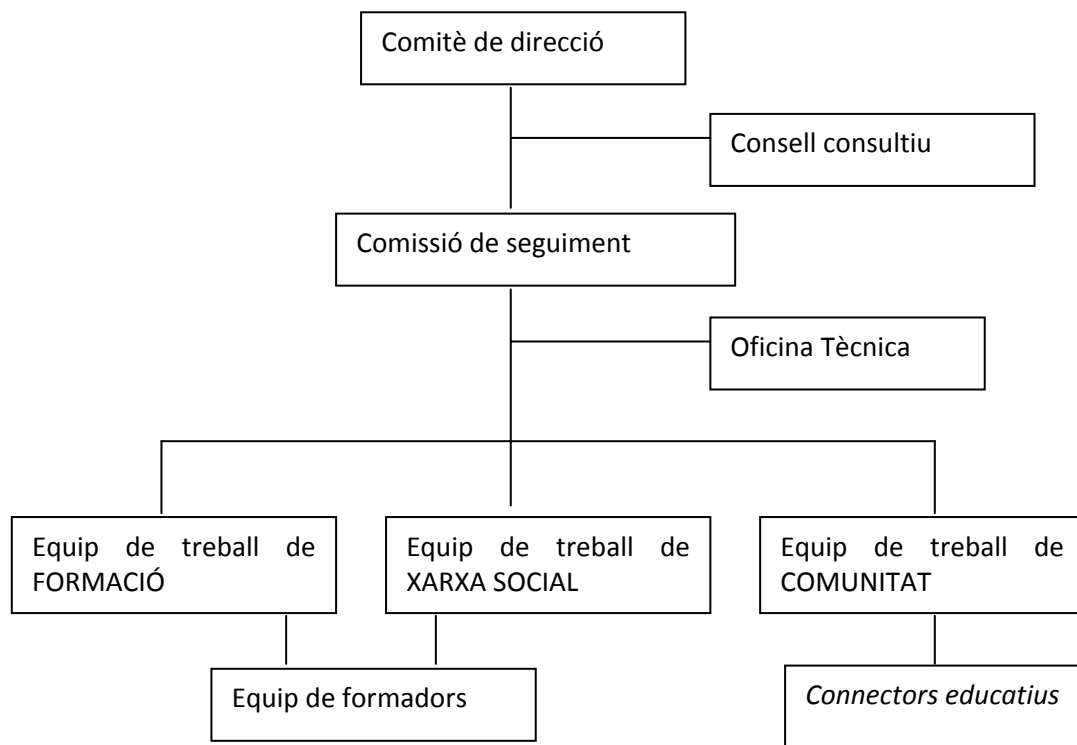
Comitè de direcció

Consell consultiu

Comissió de seguiment

Oficina Tècnica

Equip de treball de FORMACIÓ

Equip de treball de XARXA SOCIAL

Equip de treball de COMUNITAT

Equip de formadors

*Connectors educatius*